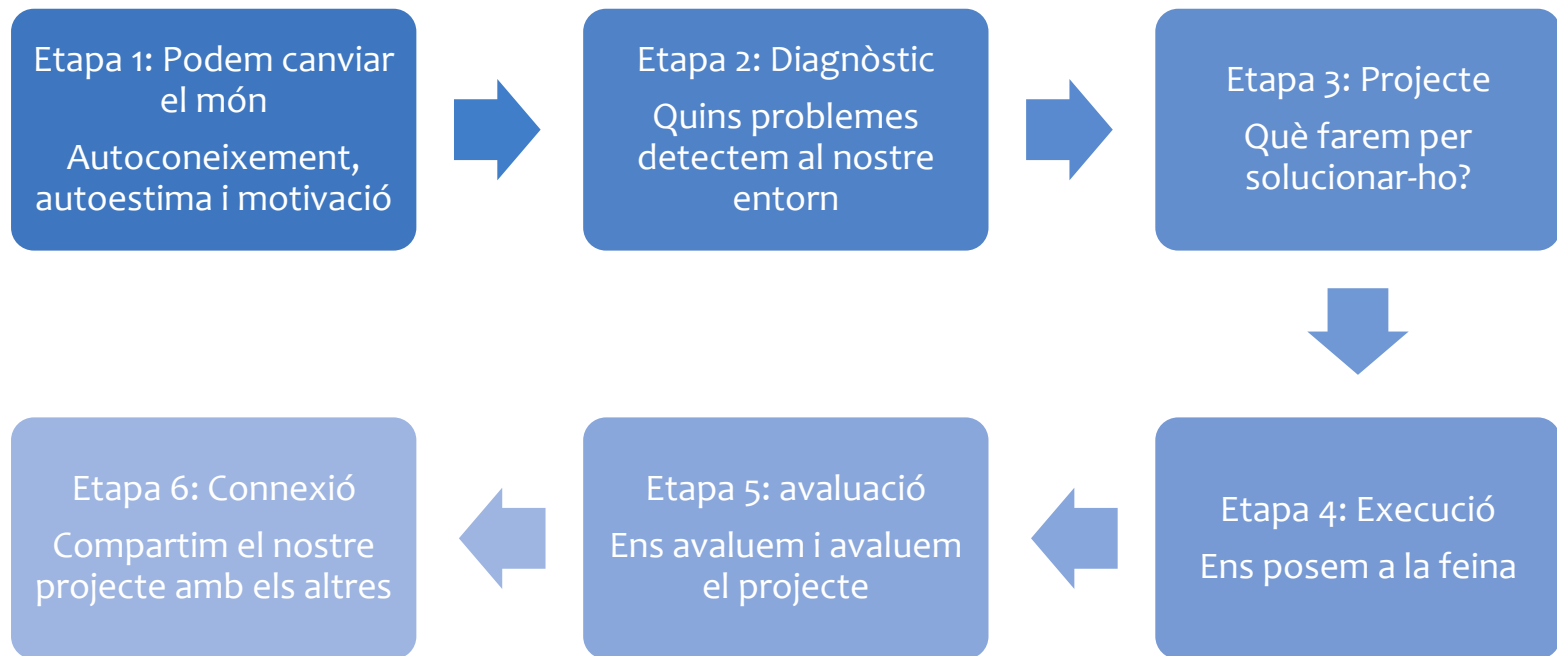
Etapa 1: Podem canviar el món

Autoconeixement, autoestima i motivació

Etapa 2: Diagnòstic

Quins problemes detectem al nostre entorn

Etapa 3: Projecte

Què farem per solucionar-ho?

Etapa 4: Execució

Ens posem a la feina

Etapa 5: avaluació

Ens avaluem i avaluem el projecte

Etapa 6: Connexió

Compartim el nostre projecte amb els altres